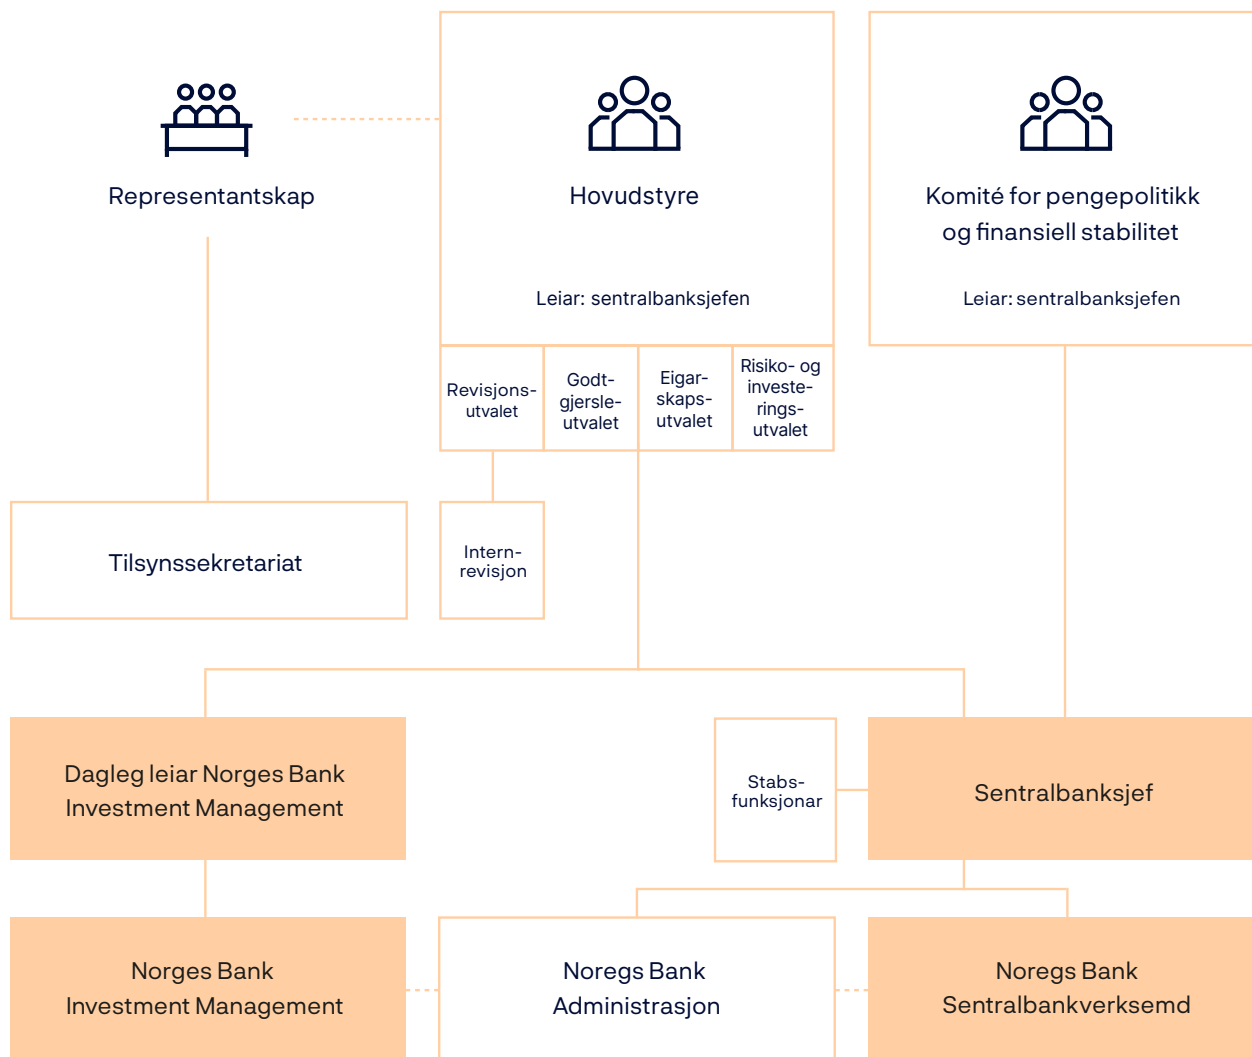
Representantskap

Hovudstyre

Leiar: sentralbanksjefen

Komité for pengepolitikk og finansiell stabilitet

Leiar: sentralbanksjefen

Revisjonsutvalet

Godtgjersleutvalet

Eigarskapsutvalet

Risiko- og investeringsutvalet

Tilsynssekretariat

Internrevisjon

Dagleg leiar Norges Bank Investment Management

Stabsfunksjonar

Sentralbanksjef

Norges Bank Investment Management

Noregs Bank Administrasjon

Noregs Bank Sentralbankverksemd